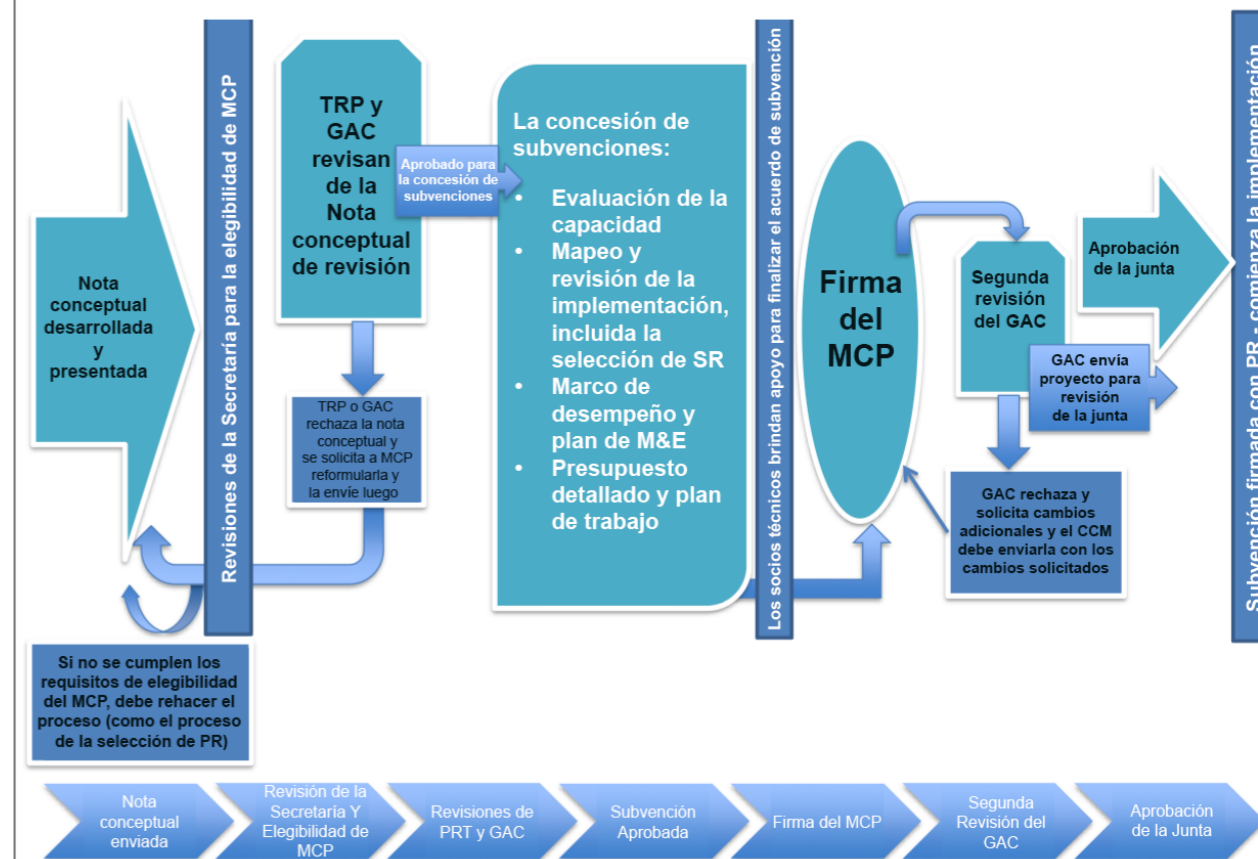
Nota conceptual desarrollada y presentada

Revisiones de la Secretaría para la elegibilidad de MCP

Sí no se cumplen los requisitos de elegibilidad del MCP, debe rehacer el proceso (como el proceso de la selección de PR)

TRP y GAC revisan de la Nota conceptual de revisión

Aprobado para la concesión de subvenciones

TRP o GAC rechaza la nota conceptual y se solicita a MCP reformularla y la envíe luego

La concesión de subvenciones:
- Evaluación de la capacidad
- Mapeo y revisión de la implementación, incluida la selección de SR
- Marco de desempeño y plan de M&E
- Presupuesto detallado y plan de trabajo

Los socios técnicos brindan apoyo para finalizar el acuerdo de subvención

Firma del MCP

Segunda revisión del GAC

Aprobación de la junta

GAC envía proyecto para revisión de la junta

GAC rechaza y solicita cambios adicionales y el CCM debe enviarla con los cambios solicitados

Subvención firmada con PR - comienza la implementación

Nota conceptual enviada

Revisión de la Secretaría Y Elegibilidad de MCP

Revisiones de PRT y GAC

Subvención Aprobada

Firma del MCP

Segunda Revisión del GAC

Aprobación de la Junta